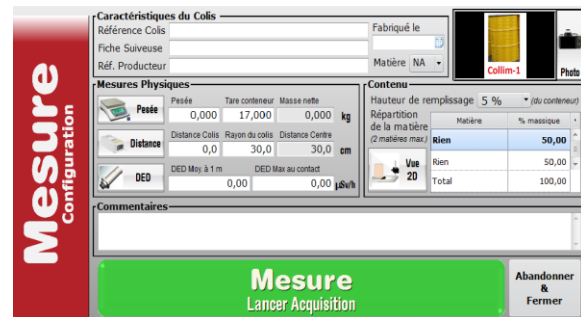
Mesure
Configuration

Caractéristiques du Colis
Référence Colis
Fiche Suiveuse
Réf. Producteur
Fabriqué le
Matière NA

Collim-1
Photo

Mesures Physiques
Pesée
Pesée 0,000
Tare conteneur 17,000
Masse nette 0,000
kg
Distance
Distance Colis 0,0
Rayon du colis 30,0
Distance Centre 30,0
cm
DEO
DED Moy à 1 m 0,00
DED Max au contact 0,00
µSv/h

Contenu
Hauteur de remplissage 5 % (du conteneur)
Répartition de la matière (2 matières max)
Vue 2D

| Matière | % massique |
|---|---|
| Rien | 50,00 |
| Rien | 50,00 |
| Total | 100,00 |

Commentaires

Mesure
Lancer Acquisition

Abandonner & Fermer